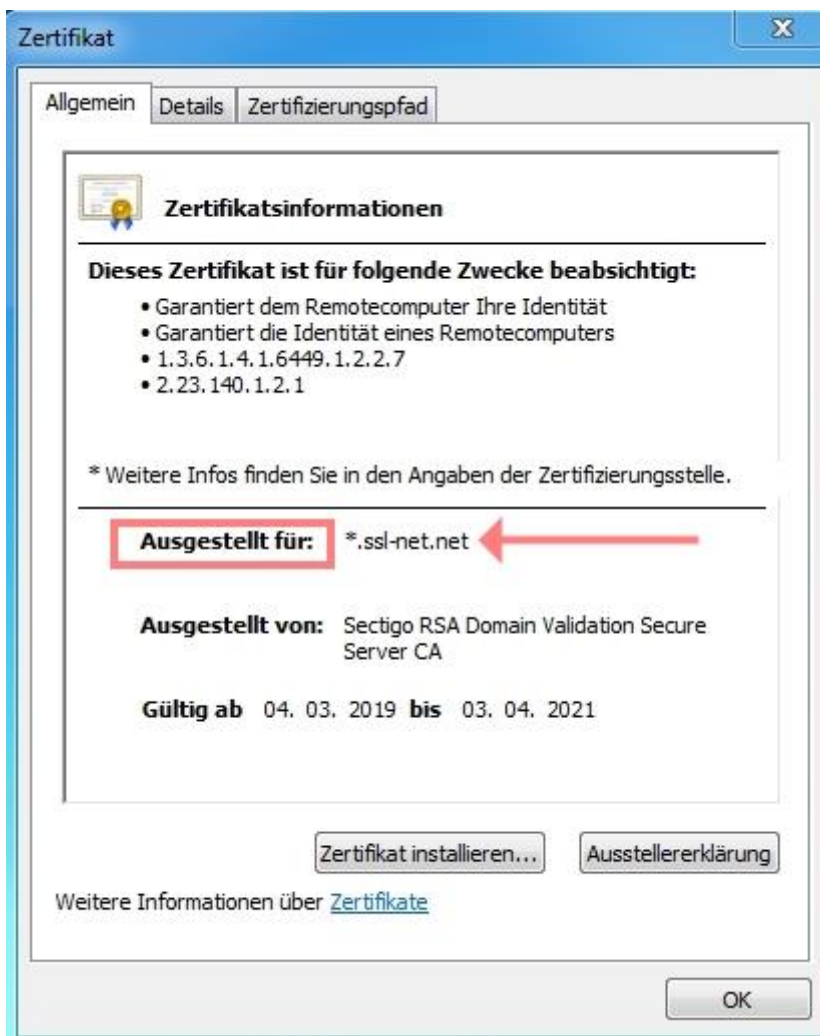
Zertifikat

Allgemein | Details | Zertifizierungspfad

Zertifikatsinformationen

Dieses Zertifikat ist für folgende Zwecke beabsichtigt:

- Garantiert dem Remotecomputer Ihre Identität
- Garantiert die Identität eines Remotecomputers
- 1.3.6.1.4.1.6449.1.2.2.7
- 2.23.140.1.2.1

* Weitere Infos finden Sie in den Angaben der Zertifizierungsstelle.

Ausgestellt für: *.ssl-net.net

Ausgestellt von: Sectigo RSA Domain Validation Secure Server CA

Gültig ab 04. 03. 2019 bis 03. 04. 2021

Zertifikat installieren... Ausstellererklärung

Weitere Informationen über Zertifikate

OK